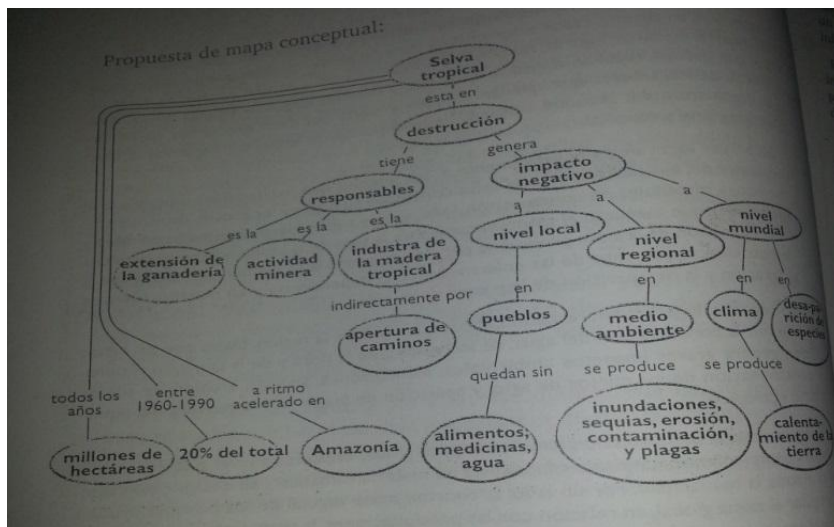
Propuesta de mapa conceptual:

Selva tropical

esta en

destrucción

tiene

genera

responsables

impacto negativo

es la

es la

es la

extensión de la ganadería

actividad minera

industra de la madera tropical

indirectamente por

apertura de caminos

a

a

a

nivel local

nivel regional

nivel mundial

en

en

en

en

pueblos

medio ambiente

clima

desaparición de especies

quedan sin

se produce

se produce

alimentos, medicinas, agua

inundaciones, sequias, erosión, contaminación, y plagas

calentamiento de la tierra

todos los años

entre 1960-1990

a ritmo acelerado en

millones de hectáreas

20% del total

Amazonía